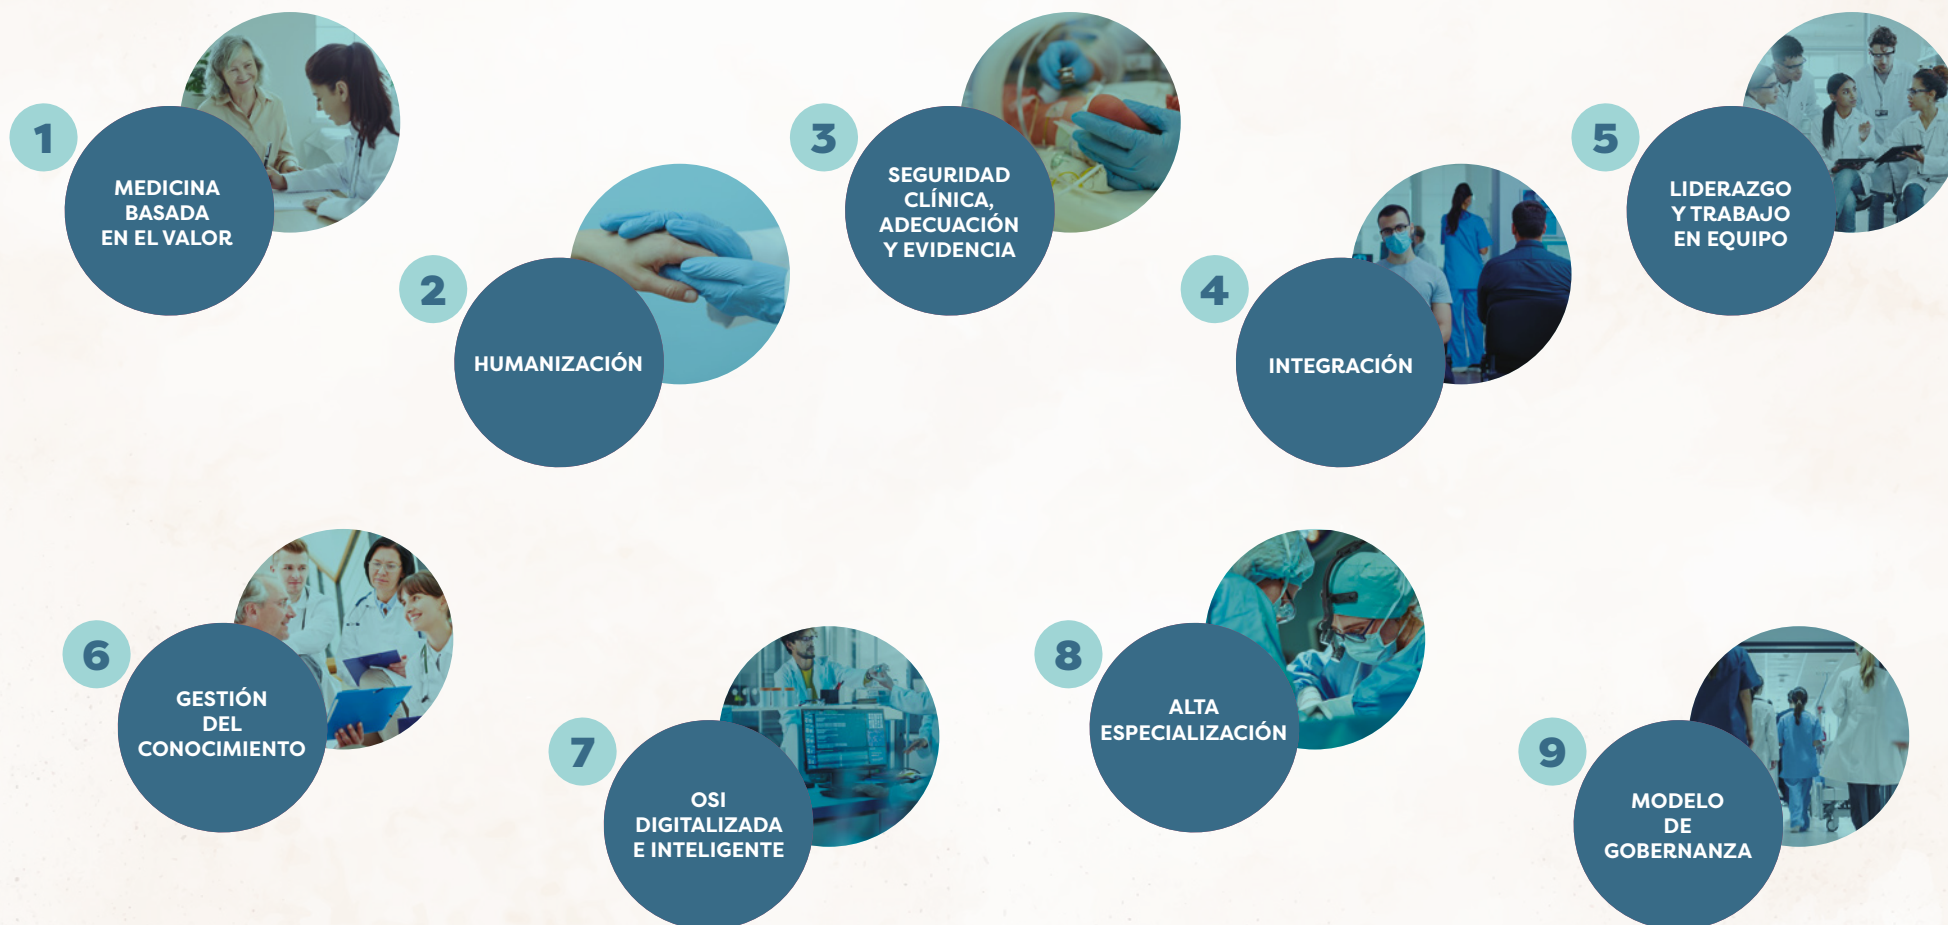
1
MEDICINA BASADA EN EL VALOR

2
HUMANIZACIÓN

3
SEGURIDAD CLÍNICA, ADECUACIÓN Y EVIDENCIA

4
INTEGRACIÓN

5
LIDERAZGO Y TRABAJO EN EQUIPO

6
GESTIÓN DEL CONOCIMIENTO

7
OSI DIGITALIZADA E INTELIGENTE

8
ALTA ESPECIALIZACIÓN

9
MODELO DE GOBERNANZA